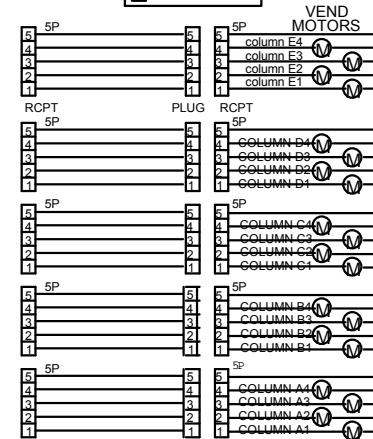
VEND MOTORS

5P
5
4
3
2
1

5
4
3
2
1

5P
5
4
3
2
1
column E4
column E3
column E2
column E1
M
M
M
M

RCPT
PLUG
RCPT

5P
5
4
3
2
1

5
4
3
2
1

5P
5
4
3
2
1
COLUMN D4
COLUMN D3
COLUMN D2
COLUMN D1
M
M
M
M

5P
5
4
3
2
1

5
4
3
2
1

5P
5
4
3
2
1
COLUMN C4
COLUMN C3
COLUMN C2
COLUMN C1
M
M
M
M

5P
5
4
3
2
1

5
4
3
2
1

5P
5
4
3
2
1
COLUMN B4
COLUMN B3
COLUMN B2
COLUMN B1
M
M
M
M

5P
5
4
3
2
1

5
4
3
2
1

5P
5
4
3
2
1
COLUMN A4
COLUMN A3
COLUMN A2
COLUMN A1
M
M
M
M